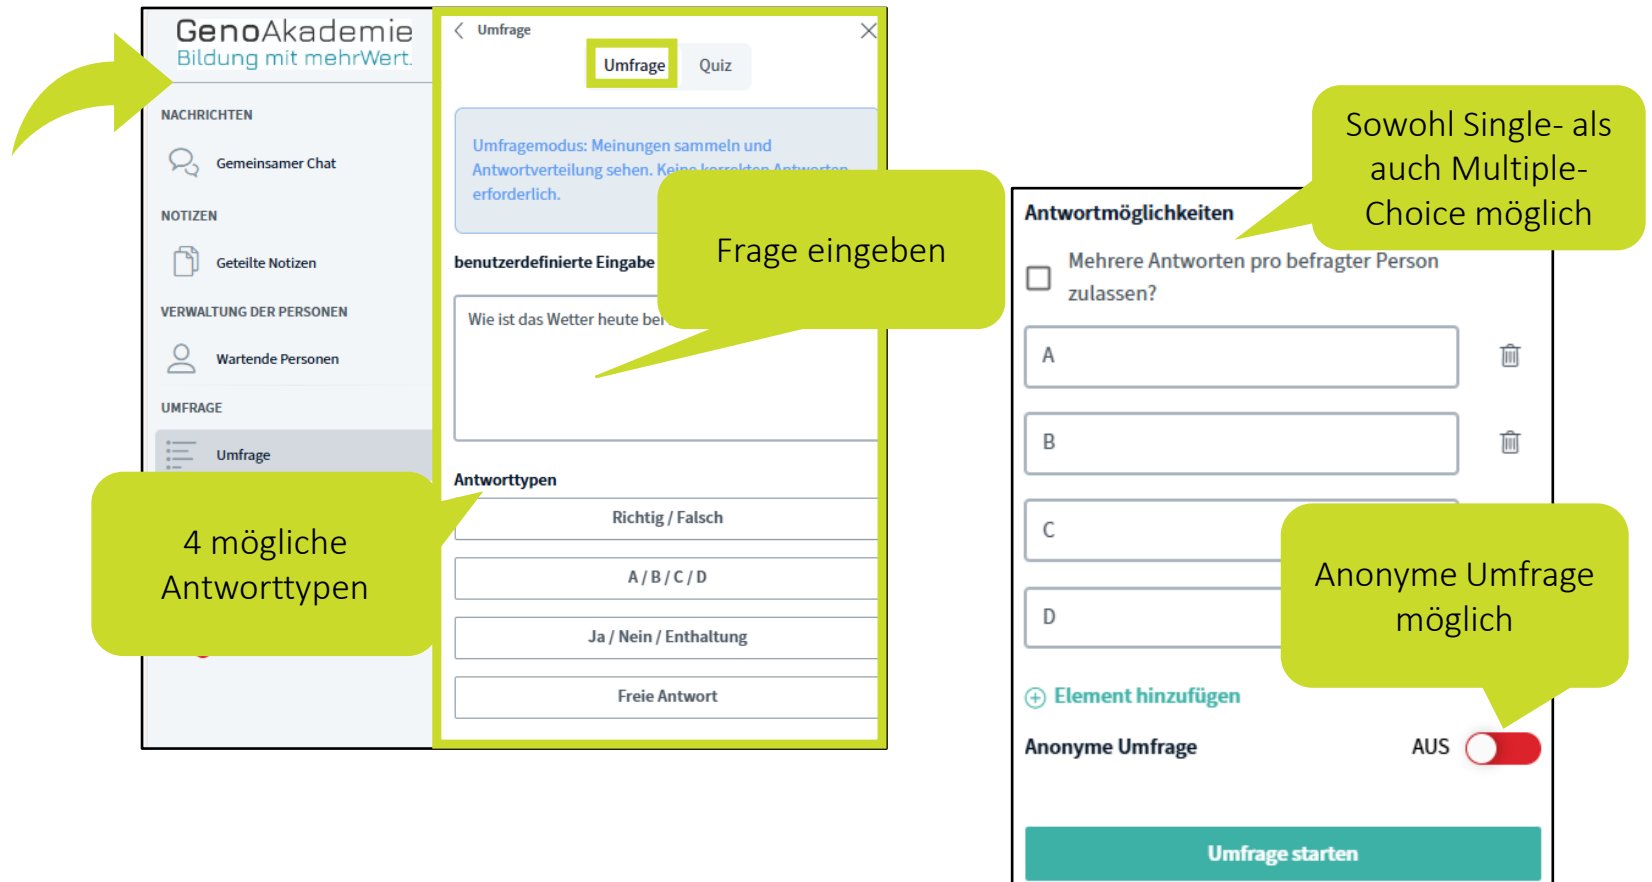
GenoAkademie
Bildung mit mehrWert.

NACHRICHTEN

Gemeinsamer Chat

NOTIZEN

Geteilte Notizen

VERWALTUNG DER PERSONEN

Wartende Personen

UMFRAGE

Umfrage

4 mögliche Antworttypen

Umfrage

Umfrage Quiz

Umfragemodus: Meinungen sammeln und Antwortverteilung sehen. Keine korrekten Antworten erforderlich.

benutzerdefinierte Eingabe

Wie ist das Wetter heute bei

Frage eingeben

Antworttypen

Richtig / Falsch

A / B / C / D

Ja / Nein / Enthaltung

Freie Antwort

Sowohl Single- als auch Multiple-Choice möglich

Antwortmöglichkeiten

Mehrere Antworten pro befragter Person zulassen?

A

B

C

D

Anonyme Umfrage möglich

Element hinzufügen

Anonyme Umfrage AUS

Umfrage starten